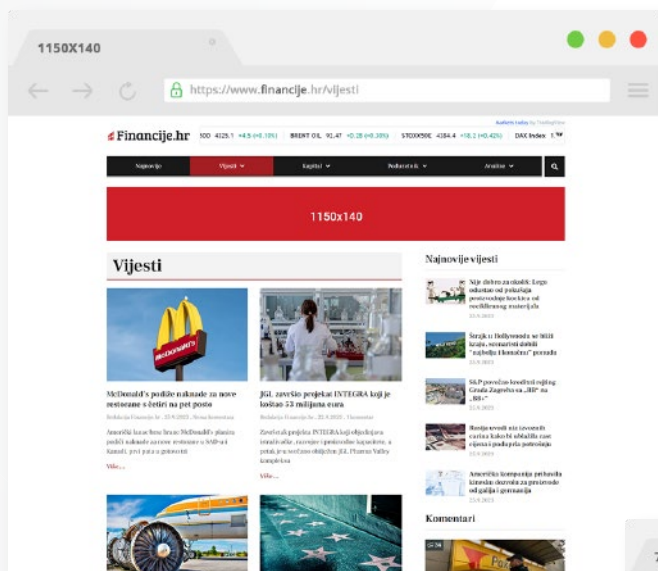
1150X140

https://www.financije.hr/vijesti

Financije.hr 500 4125.1 +4.5 (+0.10%) BRENT OIL 91.47 +0.28 (+0.30%) STOXX50E 4184.4 +18.2 (+0.42%) DAX Index

Najnovije Vijesti Kapital Nekretnine Analize

1150x140

Vijesti

McDonald's podiže naknade za nove restorane s četiri na pet posto

Redakcija Financije.hr . 22.9.2023 . Nova Komentara

Američki lanac brze hrane McDonald's planira podići naknade za nove restorane u SAD-u i Kanadi, prvi put u godinama

Više...

JGL završio projekat INTEGRA koji je koštao 53 milijuna eura

Redakcija Financije.hr . 22.9.2023 . 1 komentar

Završetak projekta INTEGRA koji objedinjava istraživačke, razvojne i proizvodne kapacitete, a pokazuje razvojni ciklus JGL Pharma Valley kompleksa

Više...

Najnovije vijesti

Nije dobro za okoliš: Lego odustao od pokušaja proizvodnje kockica od reciklirane plastike

Štrajk u Hollywoodu se bliži kraju, scenaristi dobili "najbolju" ponudu

S&P povećao kreditni rejting Grada Zagreba na „BB" na „BB+"

Rusija uvodi nis izvozne carine kako bi ublažila cijene i poduprla potrošnju

Američka kompanija prihvatila kinesko dozvolu za proizvode od galija i germanija

Komentari